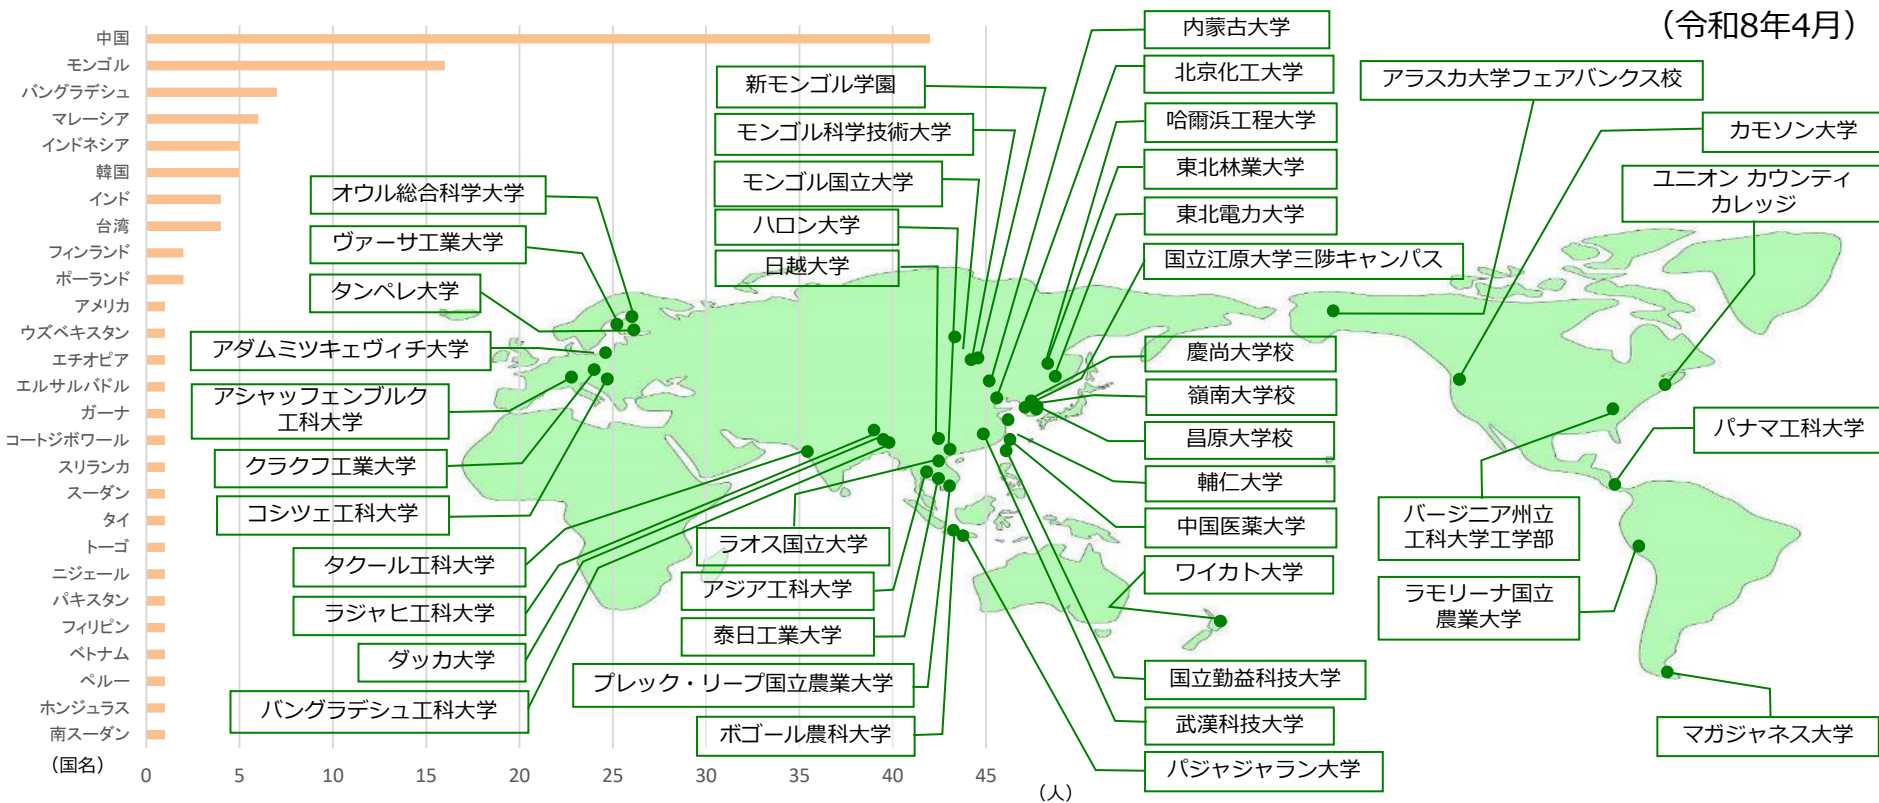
（令和8年4月）

中国
モンゴル
バングラデシュ
マレーシア
インドネシア
韓国
インド
台湾
フィンランド
ポーランド
アメリカ
ウズベキスタン
エチオピア
エルサルバドル
ガーナ
コートジボワール
スリランカ
スーダン
タイ
トーゴ
ニジェール
パキスタン
フィリピン
ベトナム
ペルー
ホンジュラス
南スーダン
（国名）

0 5 10 15 20 25 30 35 40 45 （人）

内蒙古大学
北京化工大学
哈爾浜工程大学
東北林業大学
東北電力大学
国立江原大学三陟キャンパス
新モンゴル学園
モンゴル科学技術大学
モンゴル国立大学
ハロン大学
日越大学
オウル総合科学大学
ヴァーサ工業大学
タンペレ大学
アダムミツキェヴィチ大学
アシャッフェンブルク工科大学
クラクフ工業大学
コシツェ工科大学
タクール工科大学
ラジャヒ工科大学
ダッカ大学
バングラデシュ工科大学
ラオス国立大学
アジア工科大学
泰日工業大学
プレック・リープ国立農業大学
ボゴール農科大学
慶尚大学校
嶺南大学校
昌原大学校
輔仁大学
中国医薬大学
ワイカト大学
国立勤益科技大学
武漢科技大学
パジャジャラン大学
アラスカ大学フェアバンクス校
カモソン大学
ユニオン カウンティ カレッジ
パナマ工科大学
バージニア州立工科大学工学部
ラモリーナ国立農業大学
マガジャネス大学